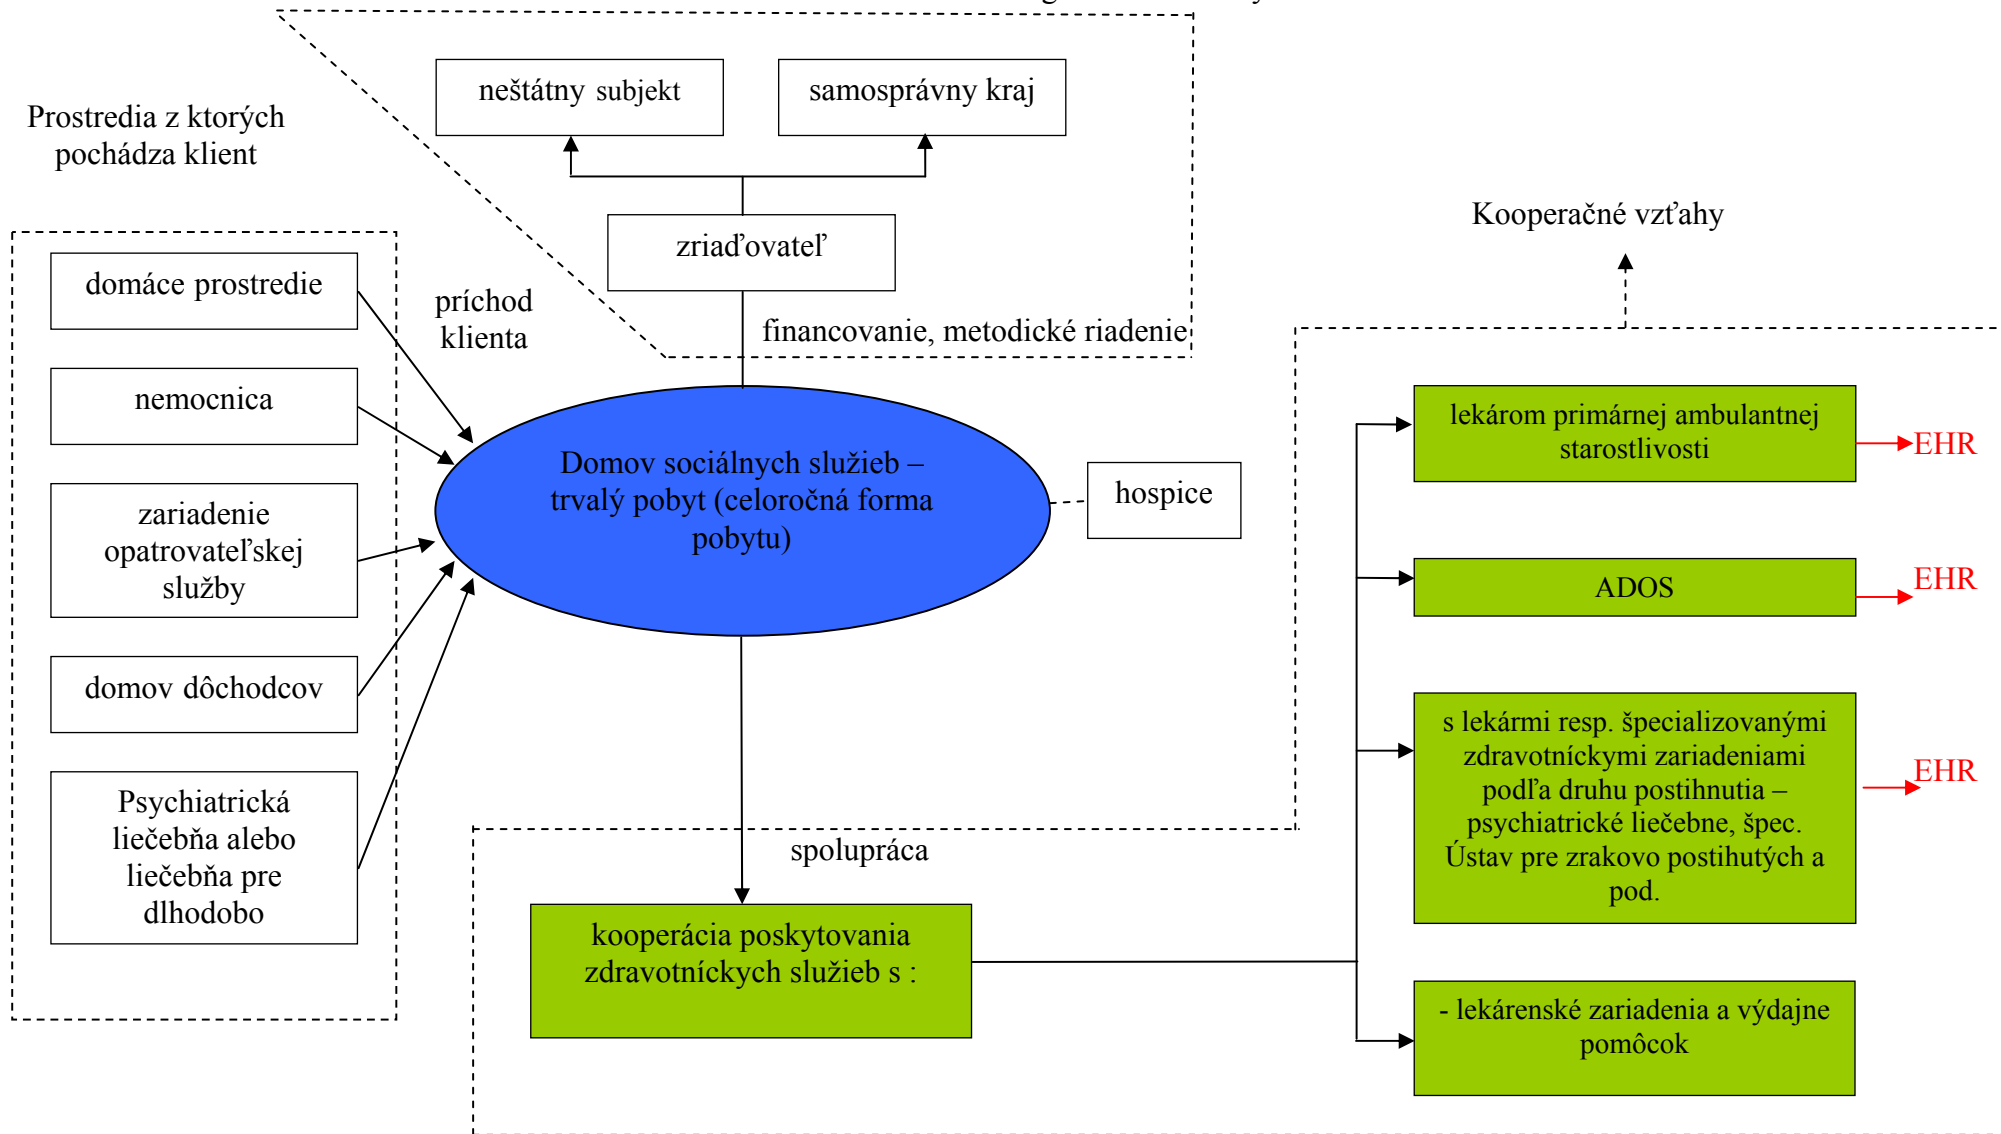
Prostredia z ktorých pochádza klient

neštátny subjekt

samosprávny kraj

zriaďovateľ

Kooperačné vzťahy

domáce prostredie

príchod klienta

financovanie, metodické riadenie

nemocnica

zariadenie opatrovateľskej služby

domov dôchodcov

Psychiatrická liečebňa alebo liečebňa pre dlhodobo

Domov sociálnych služieb – trvalý pobyt (celoročná forma pobytu)

hospice

lekárom primárnej ambulantnej starostlivosti

EHR

ADOS

EHR

s lekármi resp. špecializovanými zdravotníckymi zariadeniami podľa druhu postihnutia – psychiatrické liečebne, špec. Ústav pre zrakovo postihutých a pod.

EHR

spolupráca

kooperácia poskytovania zdravotníckych služieb s :

- lekárenské zariadenia a výdajne pomôcok